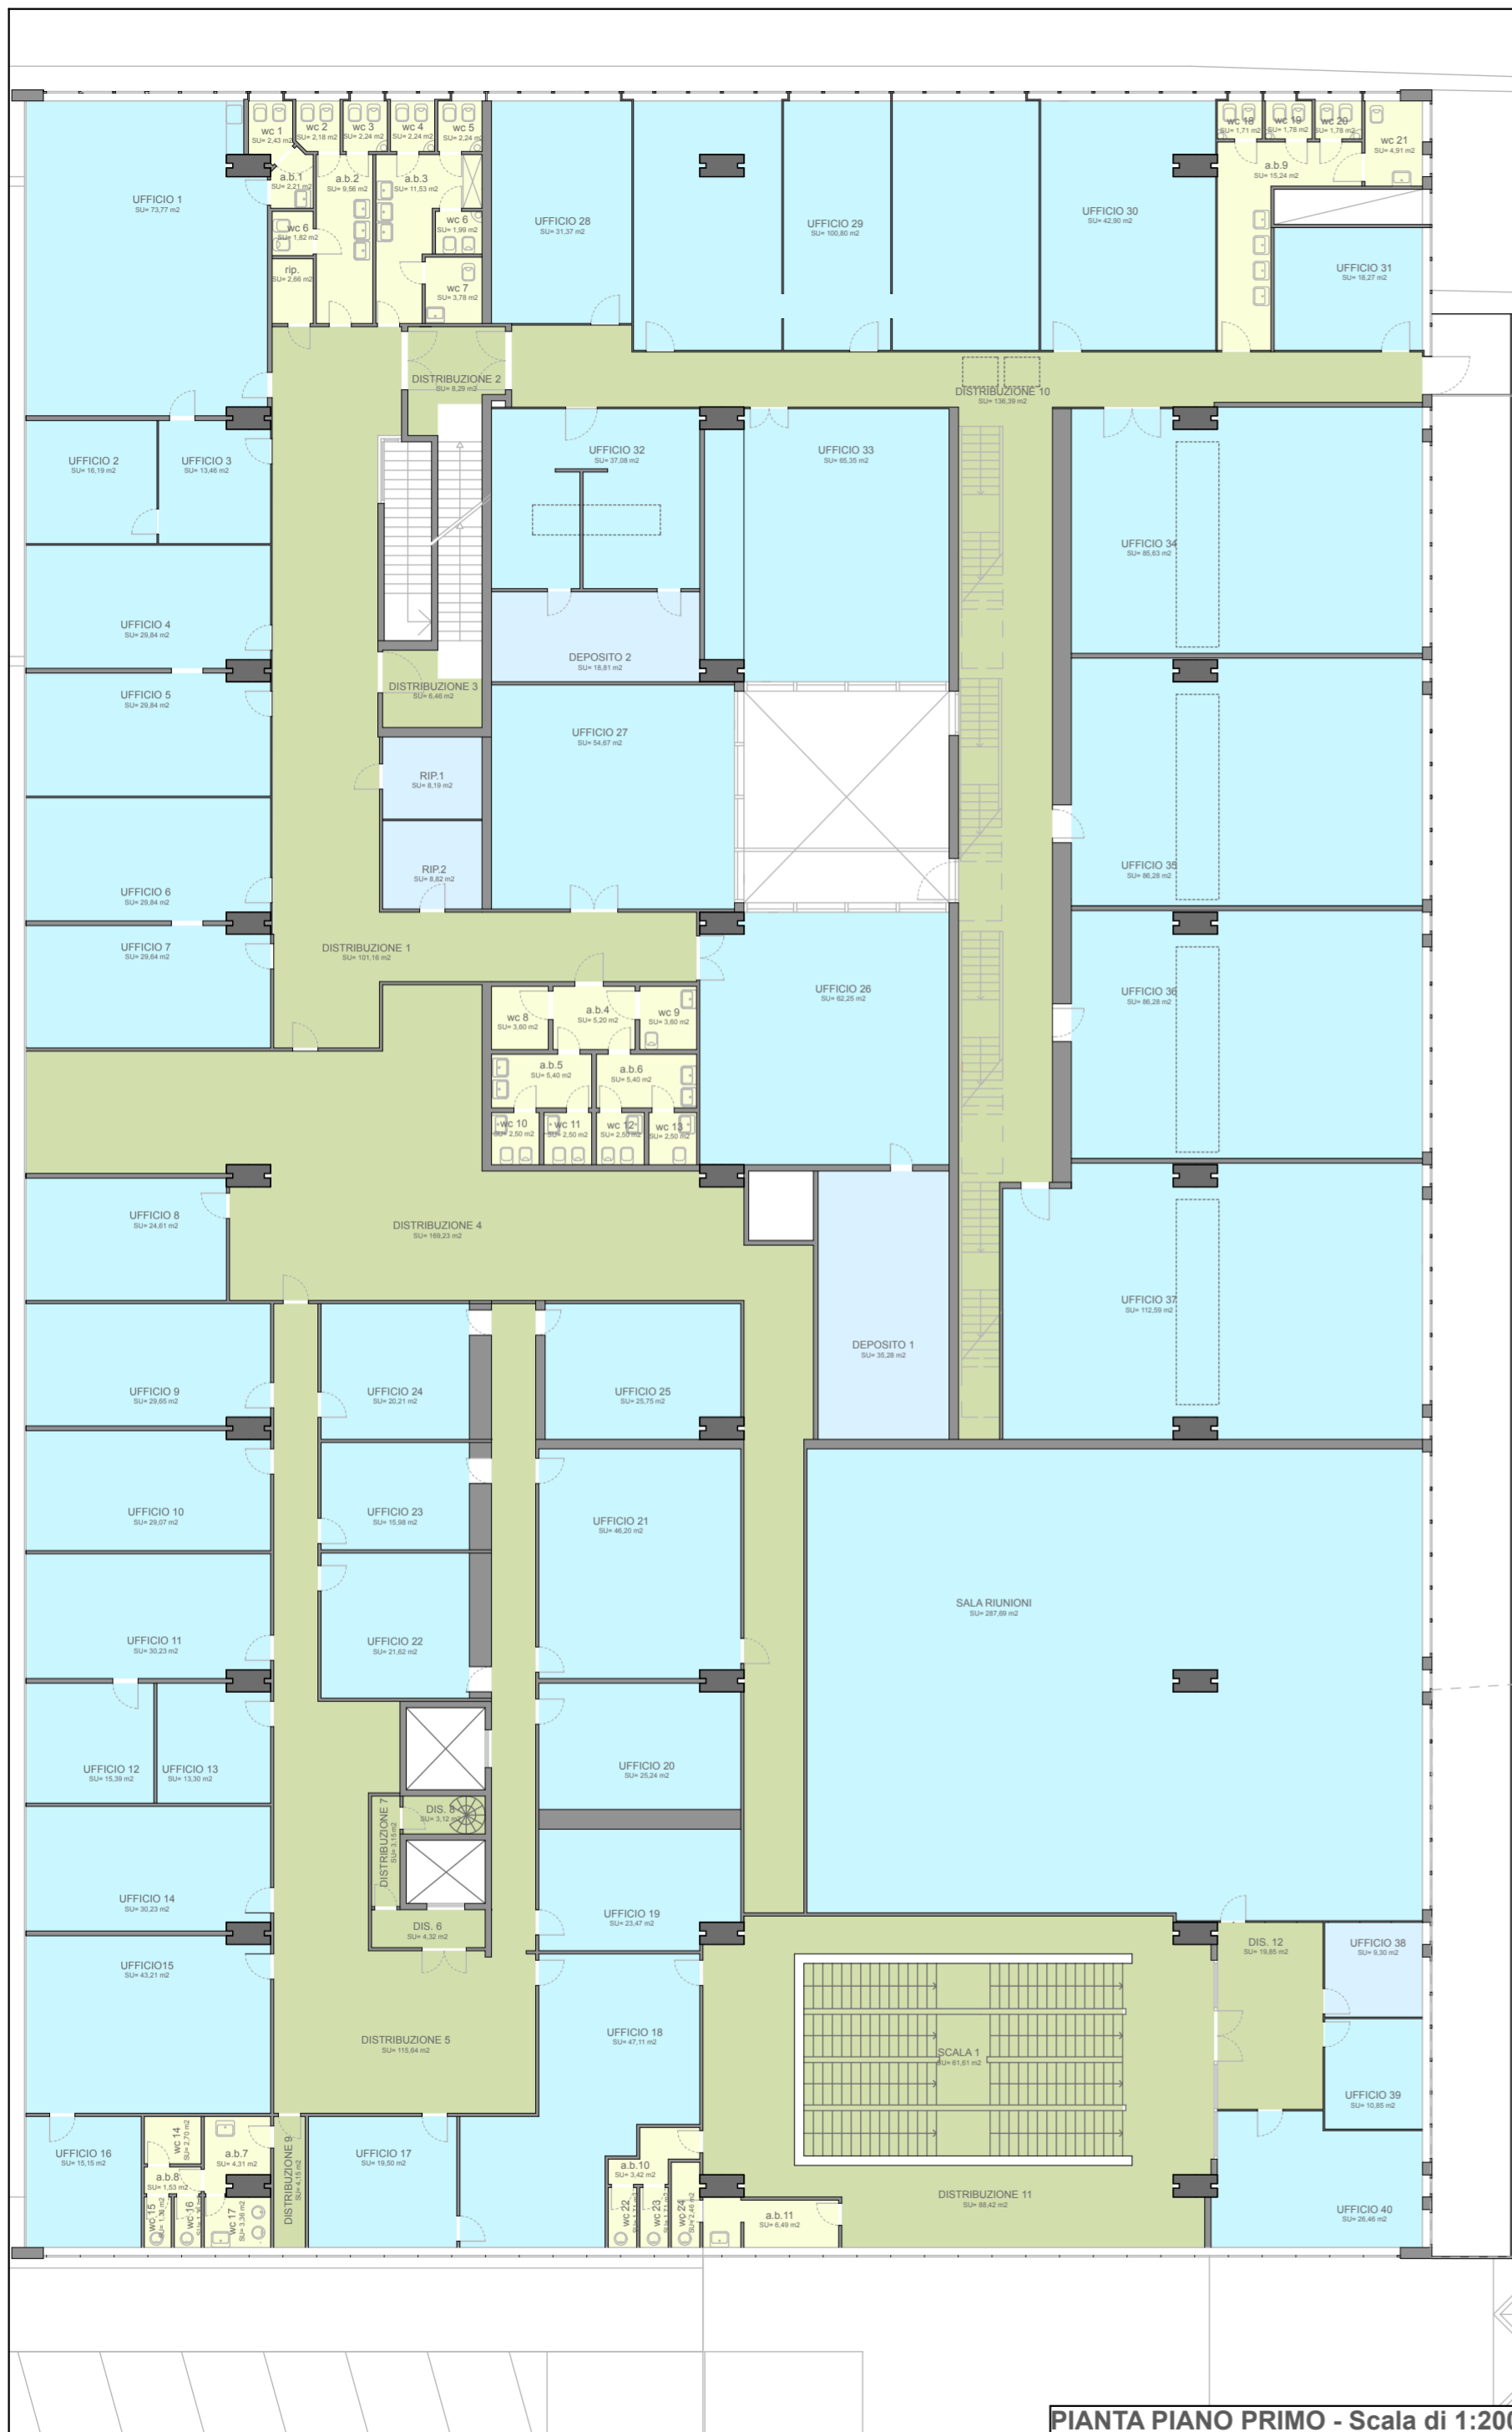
wc 1
SU= 2,43 m2
wc 2
SU= 2,18 m2
wc 3
SU= 2,24 m2
wc 4
SU= 2,24 m2
wc 5
SU= 2,24 m2

a.b.1
SU= 2,21 m2
a.b.2
SU= 9,56 m2
a.b.3
SU= 11,53 m2

wc 6
SU= 1,82 m2
wc 6
SU= 1,99 m2
rip.
SU= 2,66 m2
wc 7
SU= 3,78 m2

UFFICIO 1
SU= 73,77 m2

UFFICIO 28
SU= 31,37 m2

UFFICIO 29
SU= 100,80 m2

UFFICIO 30
SU= 42,90 m2

wc 18
SU= 1,71 m2
wc 19
SU= 1,78 m2
wc 20
SU= 1,78 m2
wc 21
SU= 4,91 m2
a.b.9
SU= 15,24 m2

UFFICIO 31
SU= 18,27 m2

DISTRIBUZIONE 2
SU= 8,29 m2

DISTRIBUZIONE 10
SU= 136,39 m2

UFFICIO 2
SU= 16,19 m2
UFFICIO 3
SU= 13,46 m2

UFFICIO 32
SU= 37,08 m2

UFFICIO 33
SU= 65,35 m2

UFFICIO 34
SU= 85,63 m2

UFFICIO 4
SU= 29,84 m2

DEPOSITO 2
SU= 18,81 m2

DISTRIBUZIONE 3
SU= 6,46 m2

UFFICIO 5
SU= 29,84 m2

UFFICIO 27
SU= 54,67 m2

RIP.1
SU= 8,19 m2

RIP.2
SU= 8,82 m2

UFFICIO 35
SU= 86,28 m2

UFFICIO 6
SU= 29,84 m2

UFFICIO 7
SU= 29,64 m2

DISTRIBUZIONE 1
SU= 101,16 m2

UFFICIO 26
SU= 62,25 m2

UFFICIO 36
SU= 86,28 m2

wc 8
SU= 3,60 m2
a.b.4
SU= 5,20 m2
wc 9
SU= 3,60 m2
a.b.5
SU= 5,40 m2
a.b.6
SU= 5,40 m2
wc 10
SU= 2,50 m2
wc 11
SU= 2,50 m2
wc 12
SU= 2,50 m2
wc 13
SU= 2,50 m2

UFFICIO 8
SU= 24,61 m2

DISTRIBUZIONE 4
SU= 169,23 m2

DEPOSITO 1
SU= 35,28 m2

UFFICIO 37
SU= 112,59 m2

UFFICIO 9
SU= 29,65 m2

UFFICIO 24
SU= 20,21 m2

UFFICIO 25
SU= 25,75 m2

UFFICIO 10
SU= 29,07 m2

UFFICIO 23
SU= 15,98 m2

UFFICIO 21
SU= 46,20 m2

SALA RIUNIONI
SU= 287,89 m2

UFFICIO 11
SU= 30,23 m2

UFFICIO 22
SU= 21,62 m2

UFFICIO 12
SU= 15,39 m2
UFFICIO 13
SU= 13,30 m2

UFFICIO 20
SU= 25,24 m2

DISTRIBUZIONE 7
SU= 3,15 m2
DIS. 8
SU= 3,12 m2

UFFICIO 14
SU= 30,23 m2

UFFICIO 19
SU= 23,47 m2

DIS. 6
SU= 4,32 m2

UFFICIO15
SU= 43,21 m2

DIS. 12
SU= 19,85 m2

UFFICIO 38
SU= 9,30 m2

DISTRIBUZIONE 5
SU= 115,64 m2

UFFICIO 18
SU= 47,11 m2

SCALA 1
SU= 81,61 m2

UFFICIO 39
SU= 10,85 m2

UFFICIO 16
SU= 15,15 m2

wc 14
SU= 2,70 m2
a.b.7
SU= 4,31 m2
a.b.8
SU= 1,53 m2
wc 15
SU= 1,36 m2
wc 16
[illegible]
wc 17
SU= 3,36 m2

DISTRIBUZIONE 9
SU= 4,15 m2

UFFICIO 17
SU= 19,50 m2

a.b.10
SU= 3,42 m2
wc 22
wc 23
wc 24
SU= 2,46 m2

a.b.11
SU= 6,49 m2

DISTRIBUZIONE 11
SU= 88,42 m2

UFFICIO 40
SU= 26,46 m2

PIANTA PIANO PRIMO - Scala di 1:20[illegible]